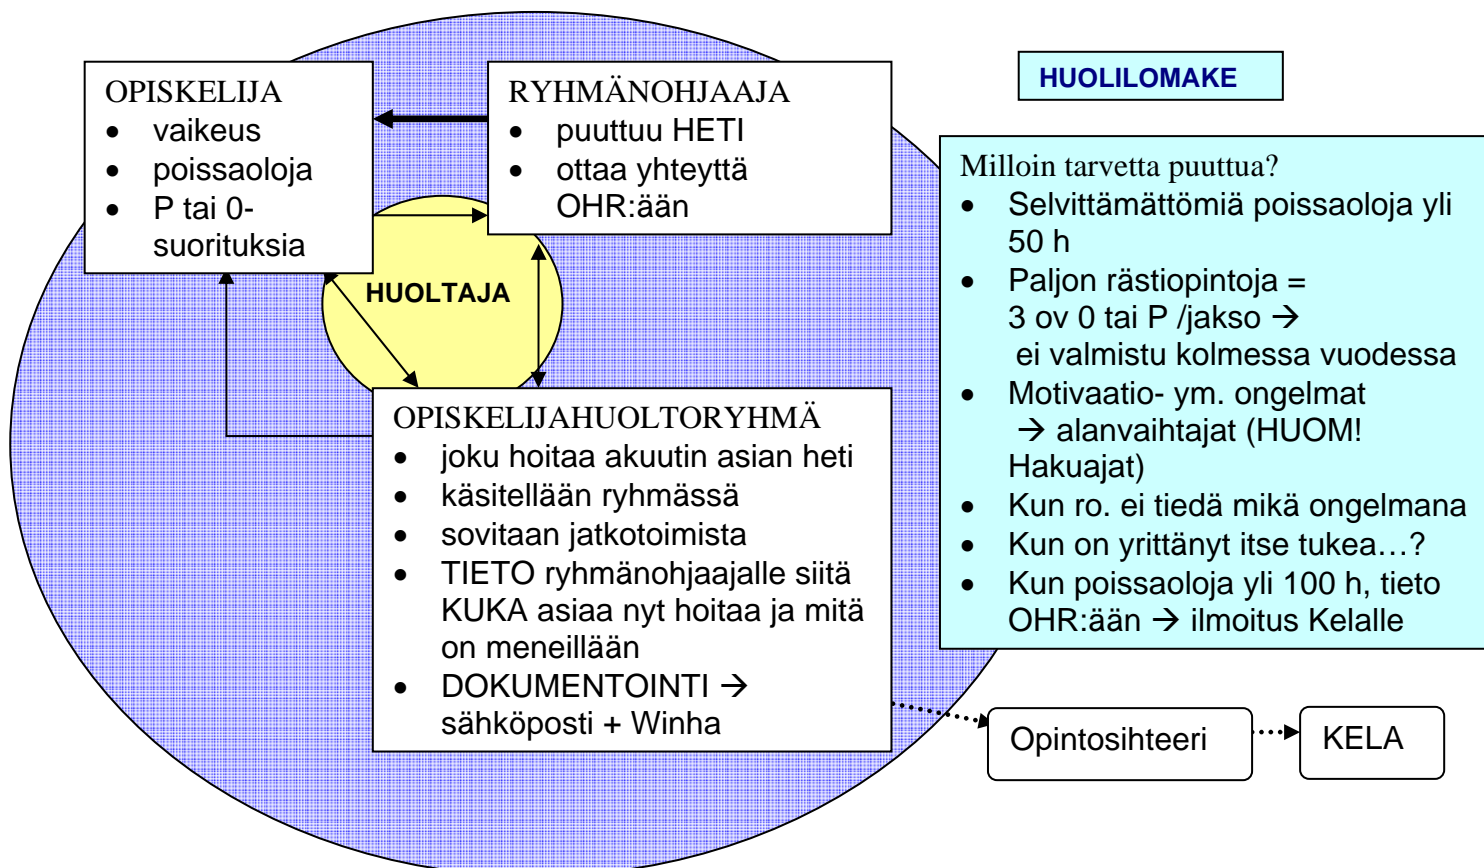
OPISKELIJA
- vaikeus
- poissaoloja
- P tai 0-suorituksia

RYHMÄNOHJAAJA
- puuttuu HETI
- ottaa yhteyttä OHR:ään

HUOLILOMAKE

HUOLTAJA

Milloin tarvetta puuttua?
- Selvittämättömiä poissaoloja yli 50 h
- Paljon rästiopintoja = 3 ov 0 tai P /jakso → ei valmistu kolmessa vuodessa
- Motivaatio- ym. ongelmat → alanvaihtajat (HUOM! Hakuajat)
- Kun ro. ei tiedä mikä ongelmana
- Kun on yrittänyt itse tukea…?
- Kun poissaoloja yli 100 h, tieto OHR:ään → ilmoitus Kelalle

OPISKELIJAHUOLTORYHMÄ
- joku hoitaa akuutin asian heti
- käsitellään ryhmässä
- sovitaan jatkotoimista
- TIETO ryhmänohjaajalle siitä KUKA asiaa nyt hoitaa ja mitä on meneillään
- DOKUMENTOINTI → sähköposti + Winha

Opintosihteeri

KELA